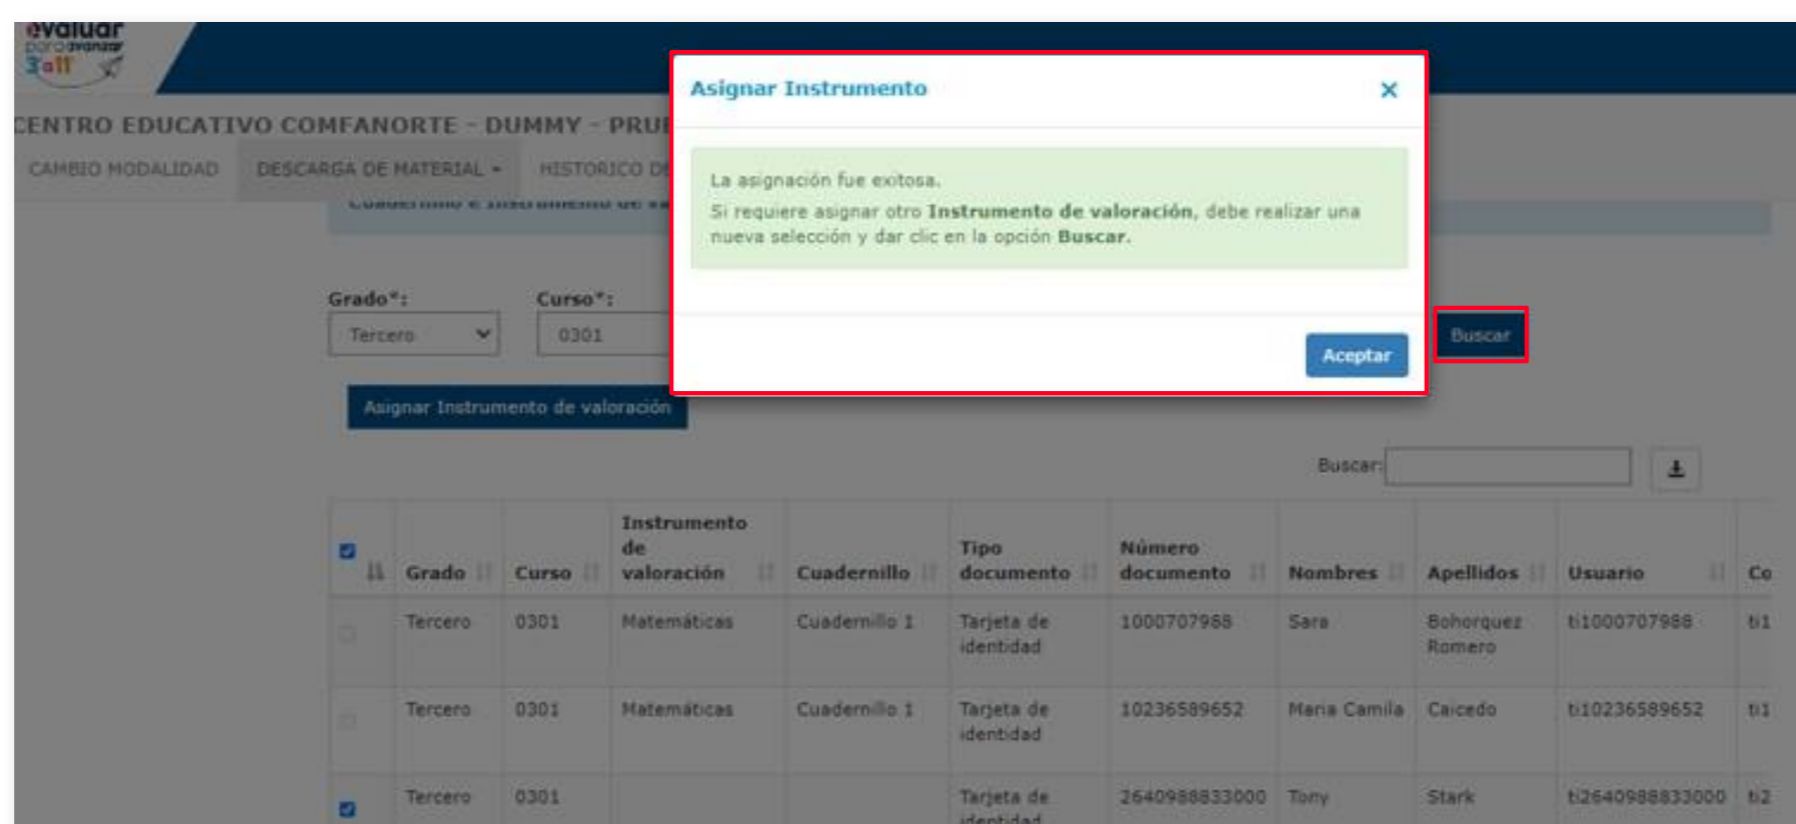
evaluar para avanzar 3°a11°

CENTRO EDUCATIVO COMFANORTE - DUMMY - PRU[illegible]

CAMBIO MODALIDAD DESCARGA DE MATERIAL ▾ HISTORICO D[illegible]

Asignar Instrumento ×

La asignación fue exitosa.

Si requiere asignar otro **Instrumento de valoración**, debe realizar una nueva selección y dar clic en la opción **Buscar**.

Aceptar

Grado*: Tercero
Curso*: 0301

Buscar

Asignar Instrumento de valoración

Buscar:

| | Grado | Curso | Instrumento de valoración | Cuadernillo | Tipo documento | Número documento | Nombres | Apellidos | Usuario | Co |
|---|---|---|---|---|---|---|---|---|---|---|
| | Tercero | 0301 | Matemáticas | Cuadernillo 1 | Tarjeta de identidad | 1000707968 | Sara | Bohorquez Romero | ti1000707988 | ti1 |
| | Tercero | 0301 | Matemáticas | Cuadernillo 1 | Tarjeta de identidad | 10236589652 | Maria Camila | Caicedo | ti10236589652 | ti1 |
| | Tercero | 0301 | | | Tarjeta de identidad | 2640988833000 | Tony | Stark | ti2640988833000 | ti2 |